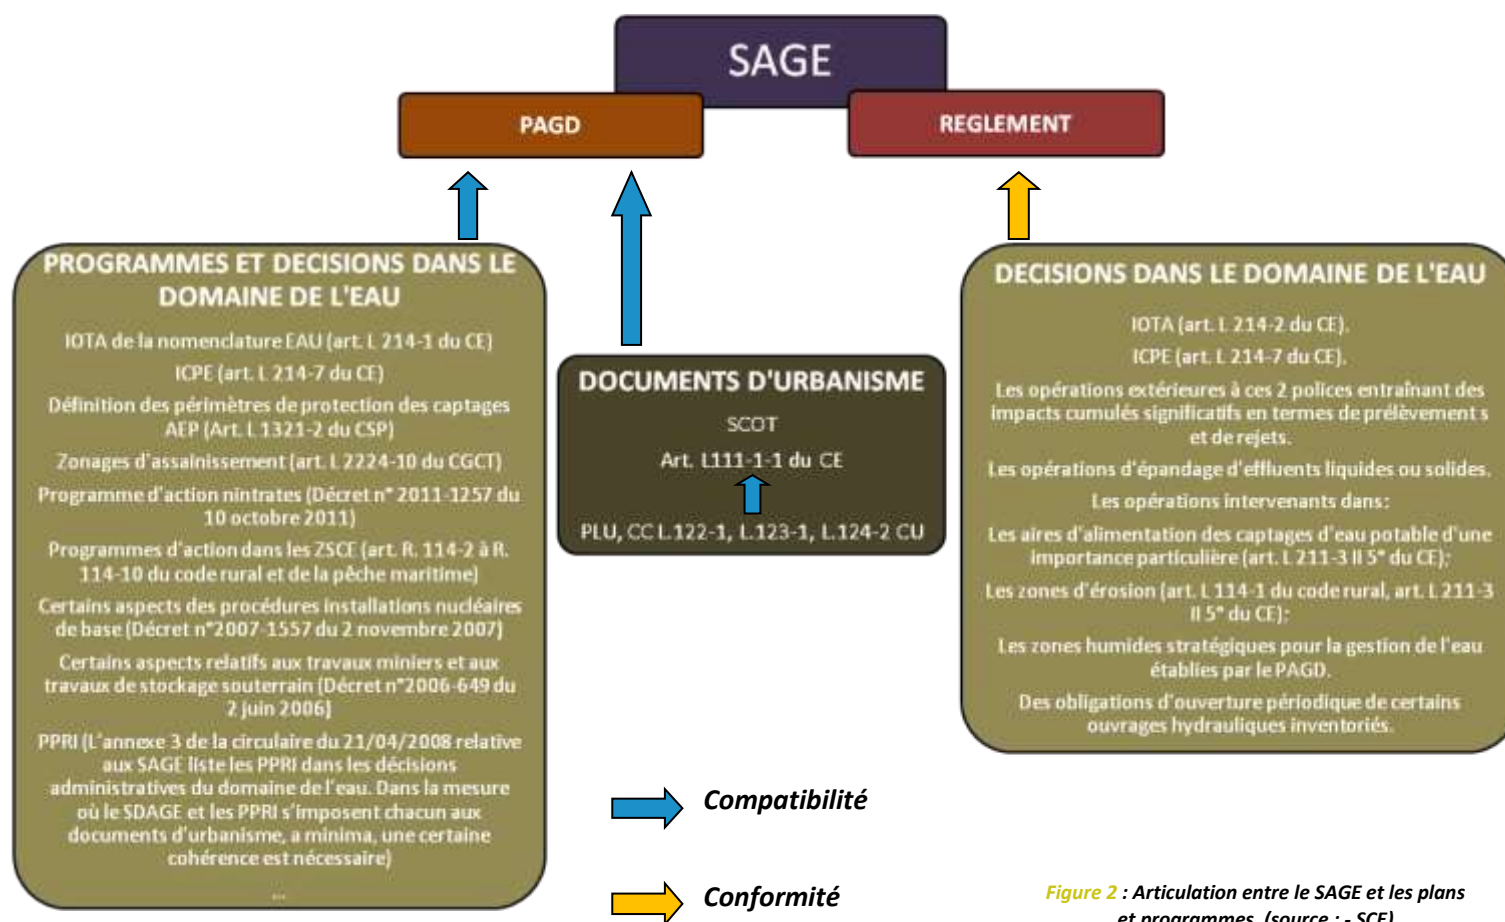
SAGE

PAGD

REGLEMENT

PROGRAMMES ET DECISIONS DANS LE DOMAINE DE L'EAU

IOTA de la nomenclature EAU (art. L 214-1 du CE)

ICPE (art. L 214-7 du CE)

Définition des périmètres de protection des captages AEP (Art. L 1321-2 du CSP)

Zonages d'assainissement (art. L 2224-10 du CGCT)

Programme d'action nintrates (Décret n° 2011-1257 du 10 octobre 2011)

Programmes d'action dans les ZSCE (art. R. 114-2 à R. 114-10 du code rural et de la pêche maritime)

Certains aspects des procédures installations nucléaires de base (Décret n°2007-1557 du 2 novembre 2007)

Certains aspects relatifs aux travaux miniers et aux travaux de stockage souterrain (Décret n°2006-649 du 2 juin 2006)

PPRI (L'annexe 3 de la circulaire du 21/04/2008 relative aux SAGE liste les PPRI dans les décisions administratives du domaine de l'eau. Dans la mesure où le SDAGE et les PPRI s'imposent chacun aux documents d'urbanisme, a minima, une certaine cohérence est nécessaire)

...

DOCUMENTS D'URBANISME

SCOT

Art. L111-1-1 du CE

PLU, CC L.122-1, L.123-1, L.124-2 CU

DECISIONS DANS LE DOMAINE DE L'EAU

IOTA (art. L 214-2 du CE).

ICPE (art. L 214-7 du CE).

Les opérations extérieures à ces 2 polices entraînant des impacts cumulés significatifs en termes de prélèvement s et de rejets.

Les opérations d'épandage d'effluents liquides ou solides.

Les opérations intervenants dans:

Les aires d'alimentation des captages d'eau potable d'une importance particulière (art. L 211-3 II 5° du CE);

Les zones d'érosion (art. L 114-1 du code rural, art. L 211-3 II 5° du CE);

Les zones humides stratégiques pour la gestion de l'eau établies par le PAGD.

Des obligations d'ouverture périodique de certains ouvrages hydrauliques inventoriés.

Compatibilité

Conformité

Figure 2 : Articulation entre le SAGE et les plans et programmes (source : - SCE)